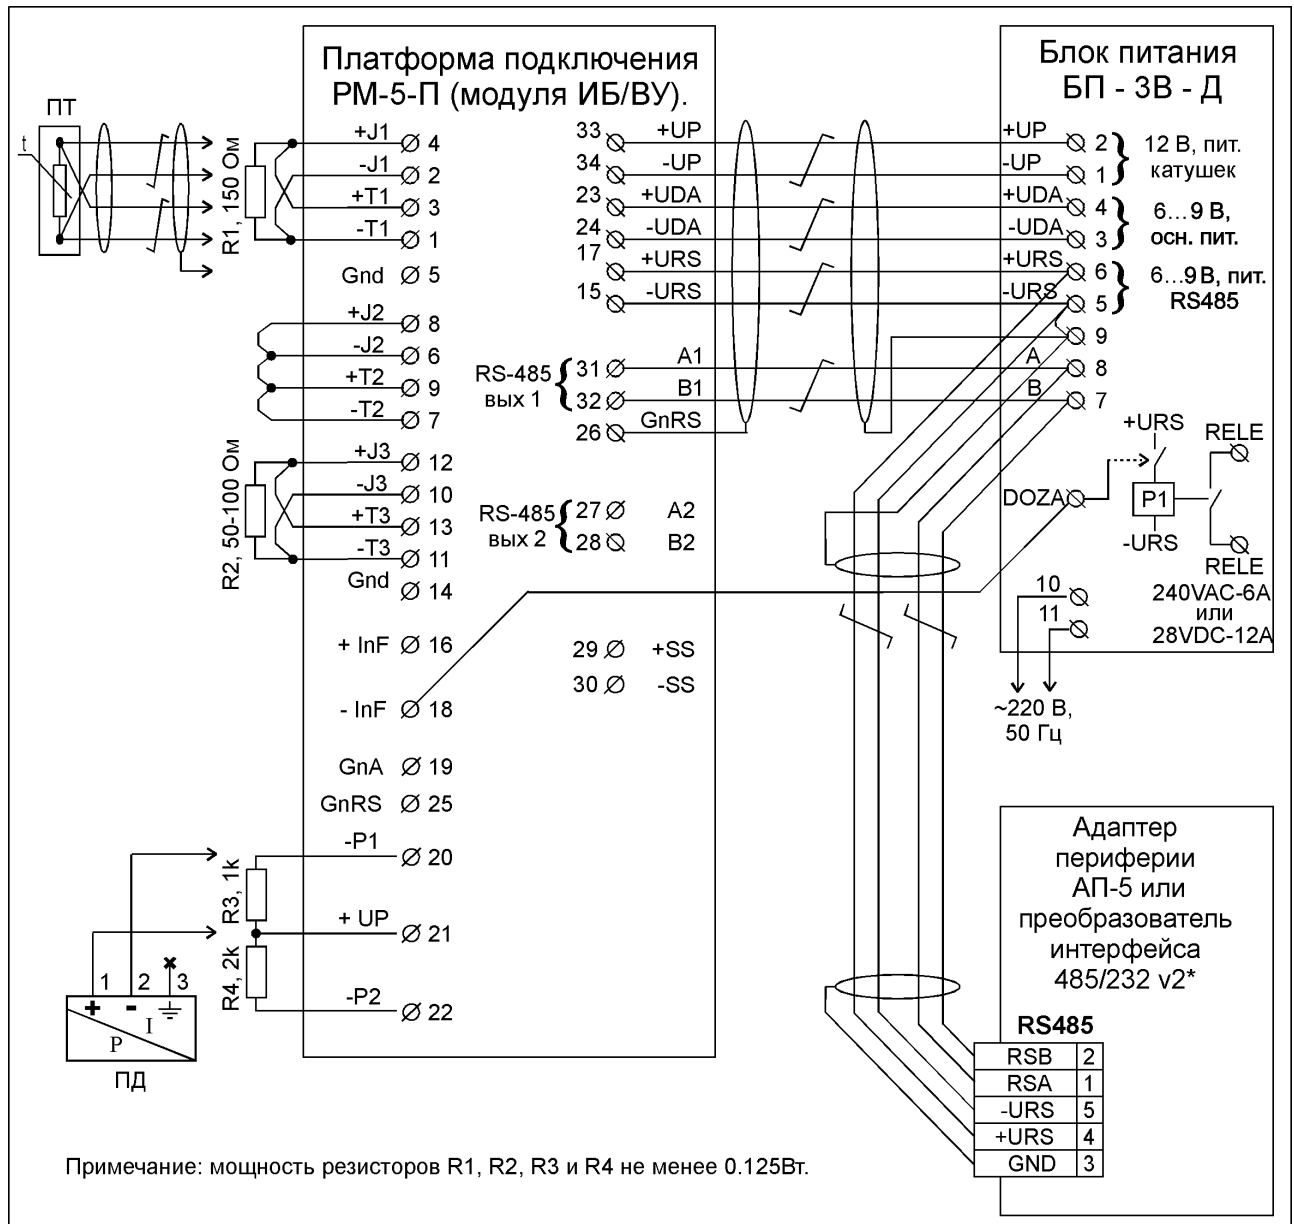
Платформа подключения
РМ-5-П (модуля ИБ/ВУ).

Блок питания
БП - 3В - Д

ПТ

t

R1, 150 Ом

+J1 4
-J1 2
+T1 3
-T1 1
Gnd 5

+J2 8
-J2 6
+T2 9
-T2 7

R2, 50-100 Ом

+J3 12
-J3 10
+T3 13
-T3 11
Gnd 14

+ InF 16
- InF 18
GnA 19
GnRS 25
-P1 20
+ UP 21
-P2 22

R3, 1k
R4, 2k

1 2 3
+ -
I
P
ПД

33 +UP
34 -UP
23 +UDA
24 -UDA
17 +URS
15 -URS

RS-485 вых 1
31 A1
32 B1
26 GnRS

RS-485 вых 2
27 A2
28 B2

29 +SS
30 -SS

+UP 2
-UP 1
12 В, пит. катушек
+UDA 4
-UDA 3
6…9 В, осн. пит.
+URS 6
-URS 5
6…9 В, пит. RS485
9
A 8
B 7

+URS
RELE
DOZA
P1
-URS
RELE
240VAC-6A или 28VDC-12A

10
11
~220 В, 50 Гц

Адаптер периферии АП-5 или преобразователь интерфейса 485/232 v2*

RS485

| RSB | 2 |
|---|---|
| RSA | 1 |
| -URS | 5 |
| +URS | 4 |
| GND | 3 |

Примечание: мощность резисторов R1, R2, R3 и R4 не менее 0.125Вт.